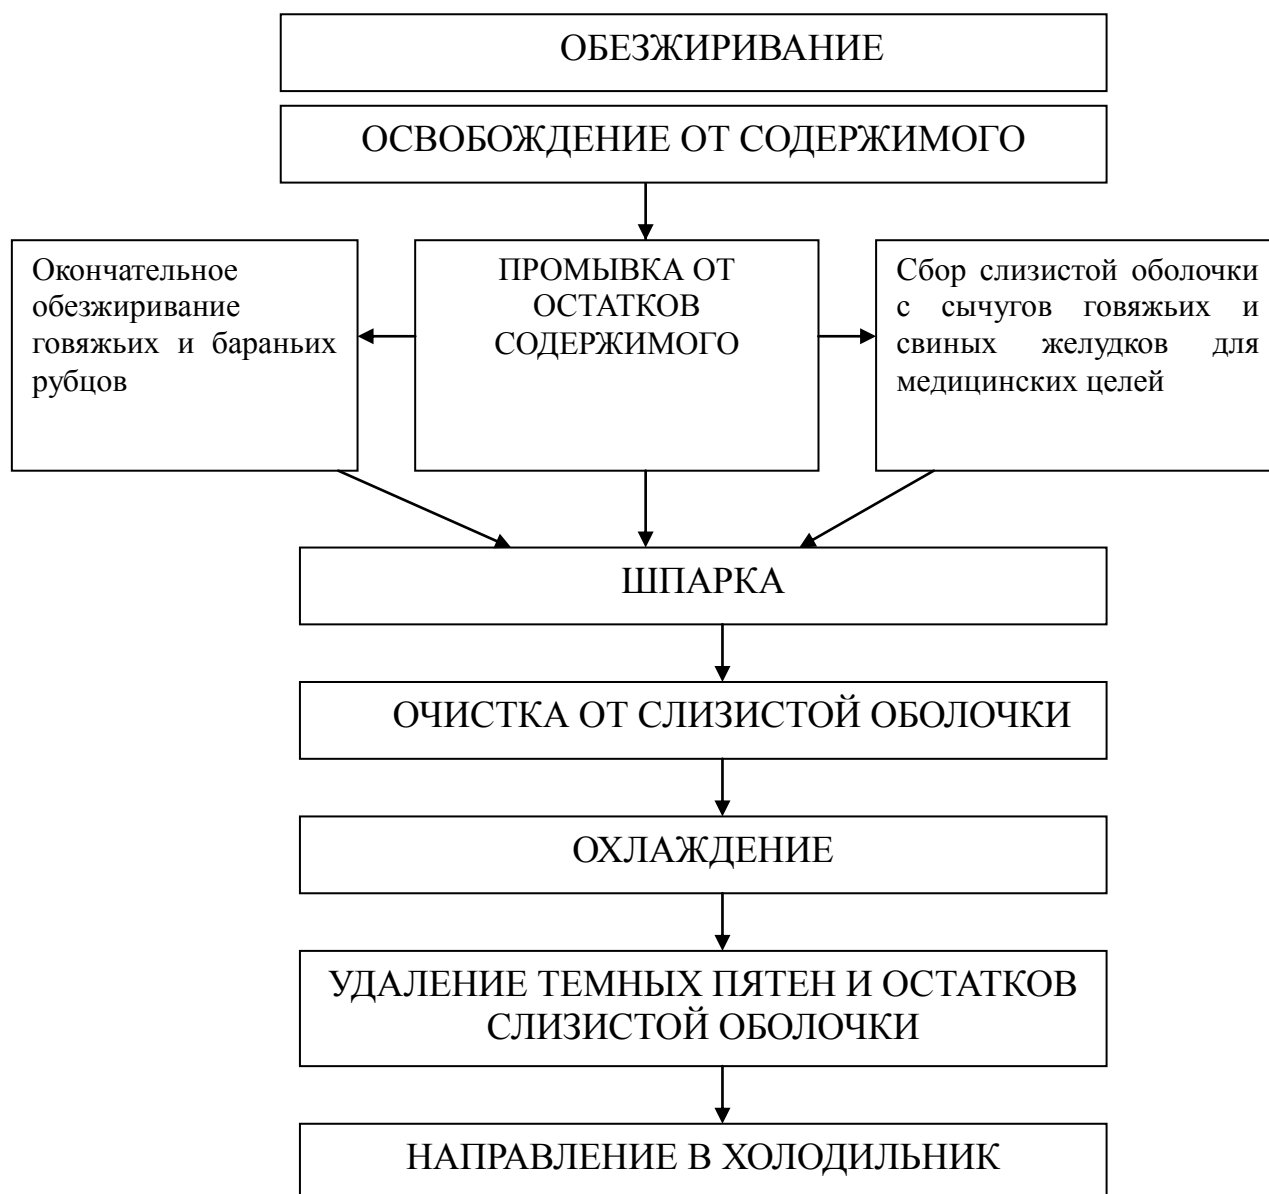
ОБЕЗЖИРИВАНИЕ

ОСВОБОЖДЕНИЕ ОТ СОДЕРЖИМОГО

Окончательное обезжиривание говяжьих и бараньих рубцов

ПРОМЫВКА ОТ ОСТАТКОВ СОДЕРЖИМОГО

Сбор слизистой оболочки с сычугов говяжьих и свиных желудков для медицинских целей

ШПАРКА

ОЧИСТКА ОТ СЛИЗИСТОЙ ОБОЛОЧКИ

ОХЛАЖДЕНИЕ

УДАЛЕНИЕ ТЕМНЫХ ПЯТЕН И ОСТАТКОВ СЛИЗИСТОЙ ОБОЛОЧКИ

НАПРАВЛЕНИЕ В ХОЛОДИЛЬНИК